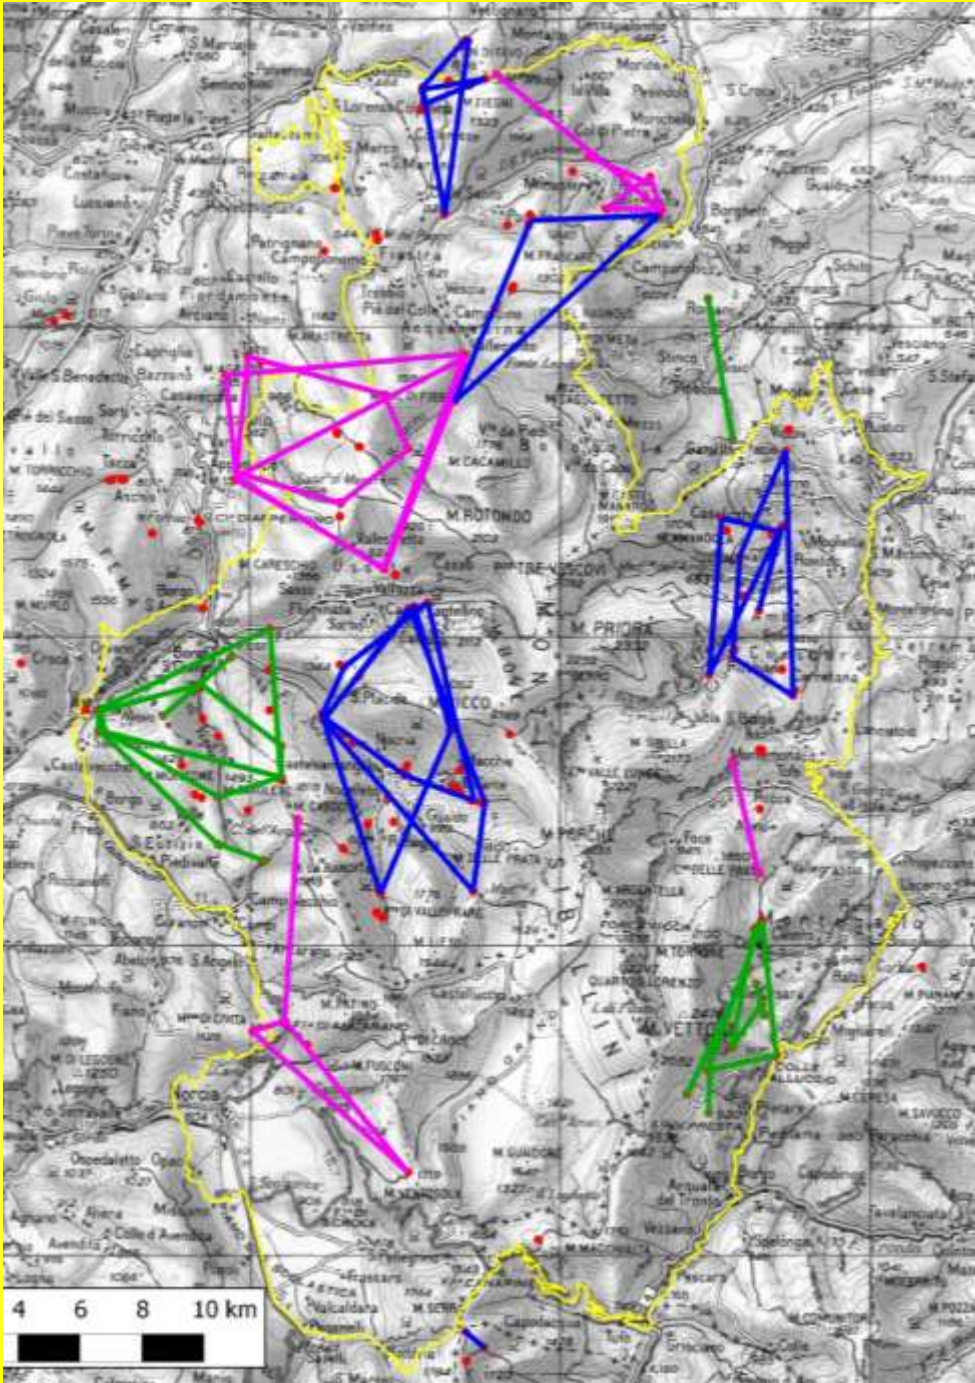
S. Lorenzo
M. Fiegni
Montemonaco
Fiastra
Campobonomo
Pian dei Colle
Camerino
Visso
Preci
M. Rotondo
M. Priora
Montegallo
Castelsantangelo
M. Bove
Ussita
Tre Vescovi
M. Porche
M. Sibilla
M. Vettore
M. Argentella
Forca di Presta
Colle Fiegni
M. Cardosa
Norcia
Accumoli
Arquata del Tronto
M. Macchiagrossa
Castelluccio
Pian Grande
Campi
Ancarano
S. Pellegrino
Savelli
Capodacqua
Grisciano
Pretare
Pescara
Pescara del Tronto
Borgo
Campo
Foce
Montegallo
Balzo
M. Ceresa
M. Pozzo
Valcaldara
Cittareale
Castel S. Angelo
Amandola
Sarnano
Macereto
Cupi
Pieve Torina
Aschio
Croce
M. Tomarozzo
Casavecchia
Sorti
Valle S. Benedetto
Caspriano
4 6 8 10 km